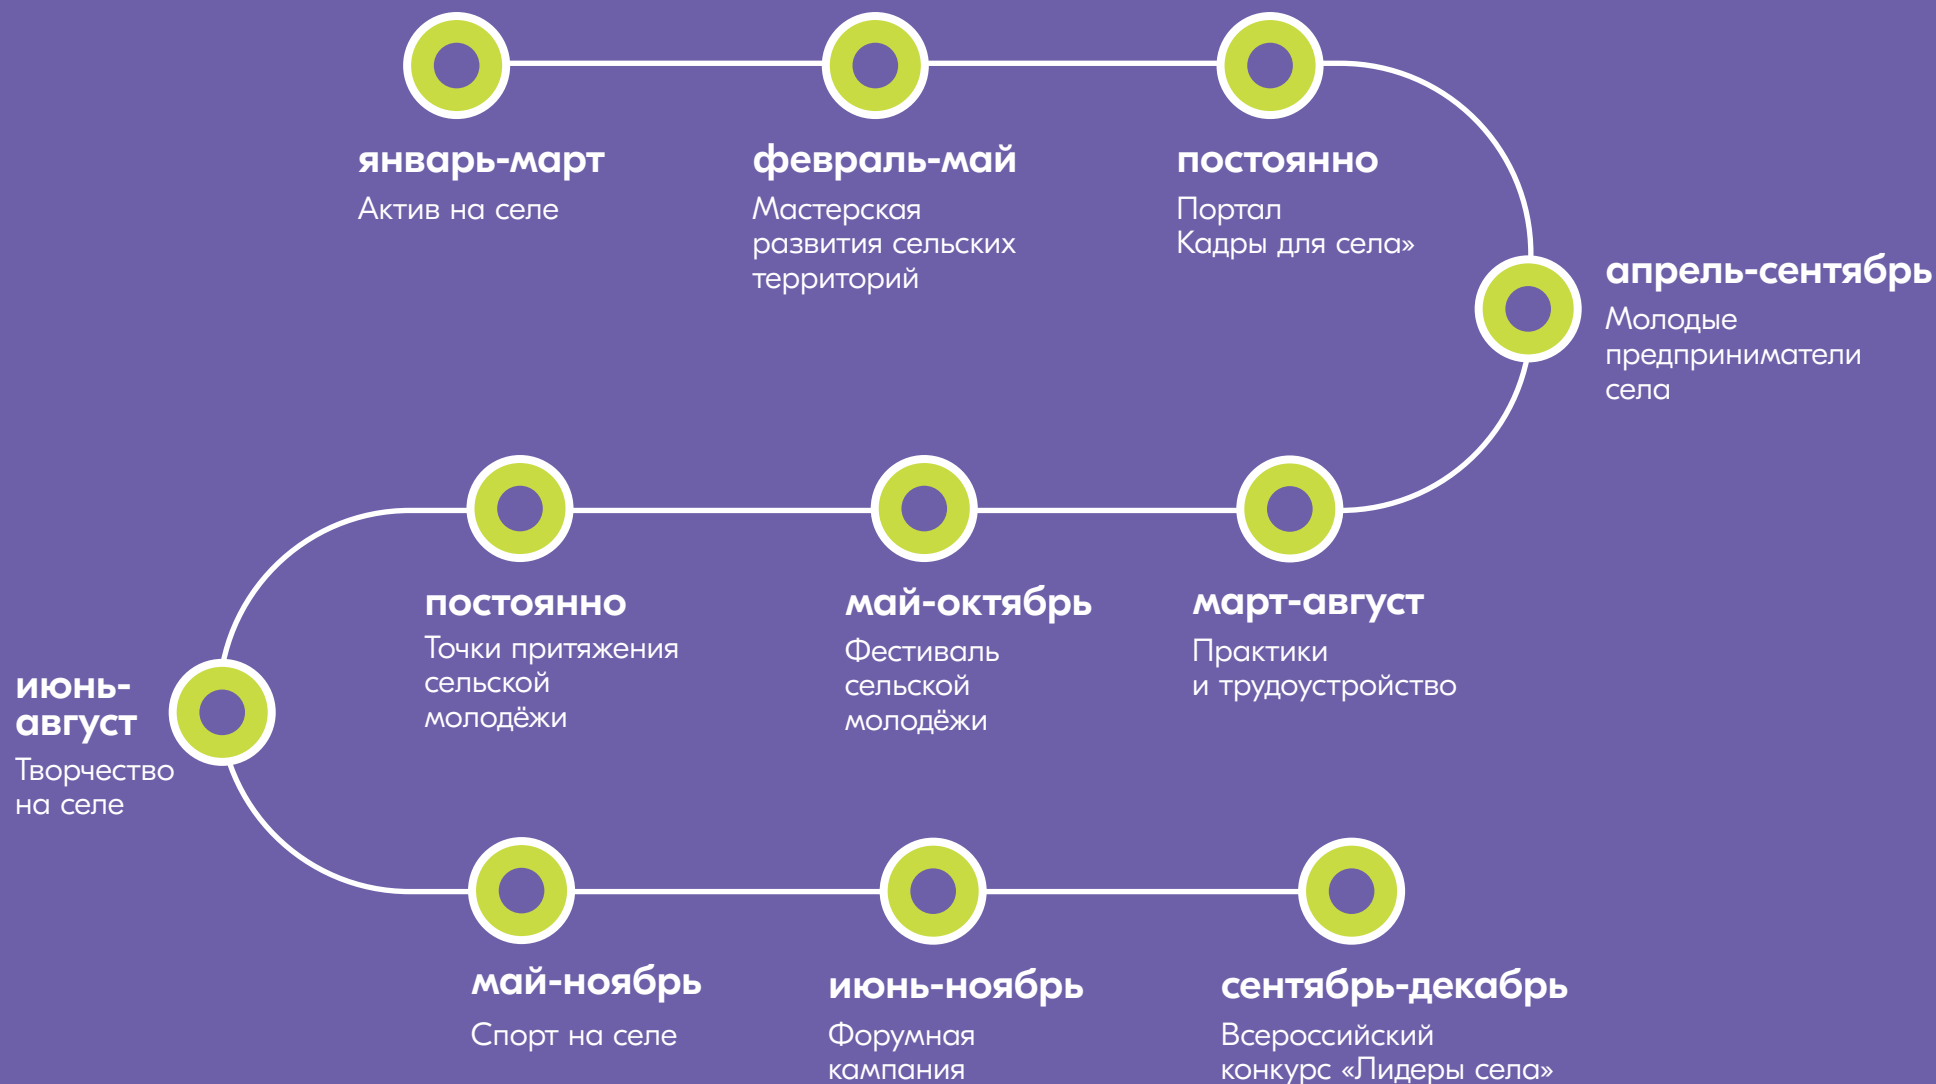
январь-март
Актив на селе

февраль-май
Мастерская развития сельских территорий

постоянно
Портал Кадры для села»

апрель-сентябрь
Молодые предприниматели села

постоянно
Точки притяжения сельской молодёжи

май-октябрь
Фестиваль сельской молодёжи

март-август
Практики и трудоустройство

июнь-август
Творчество на селе

май-ноябрь
Спорт на селе

июнь-ноябрь
Форумная кампания

сентябрь-декабрь
Всероссийский конкурс «Лидеры села»